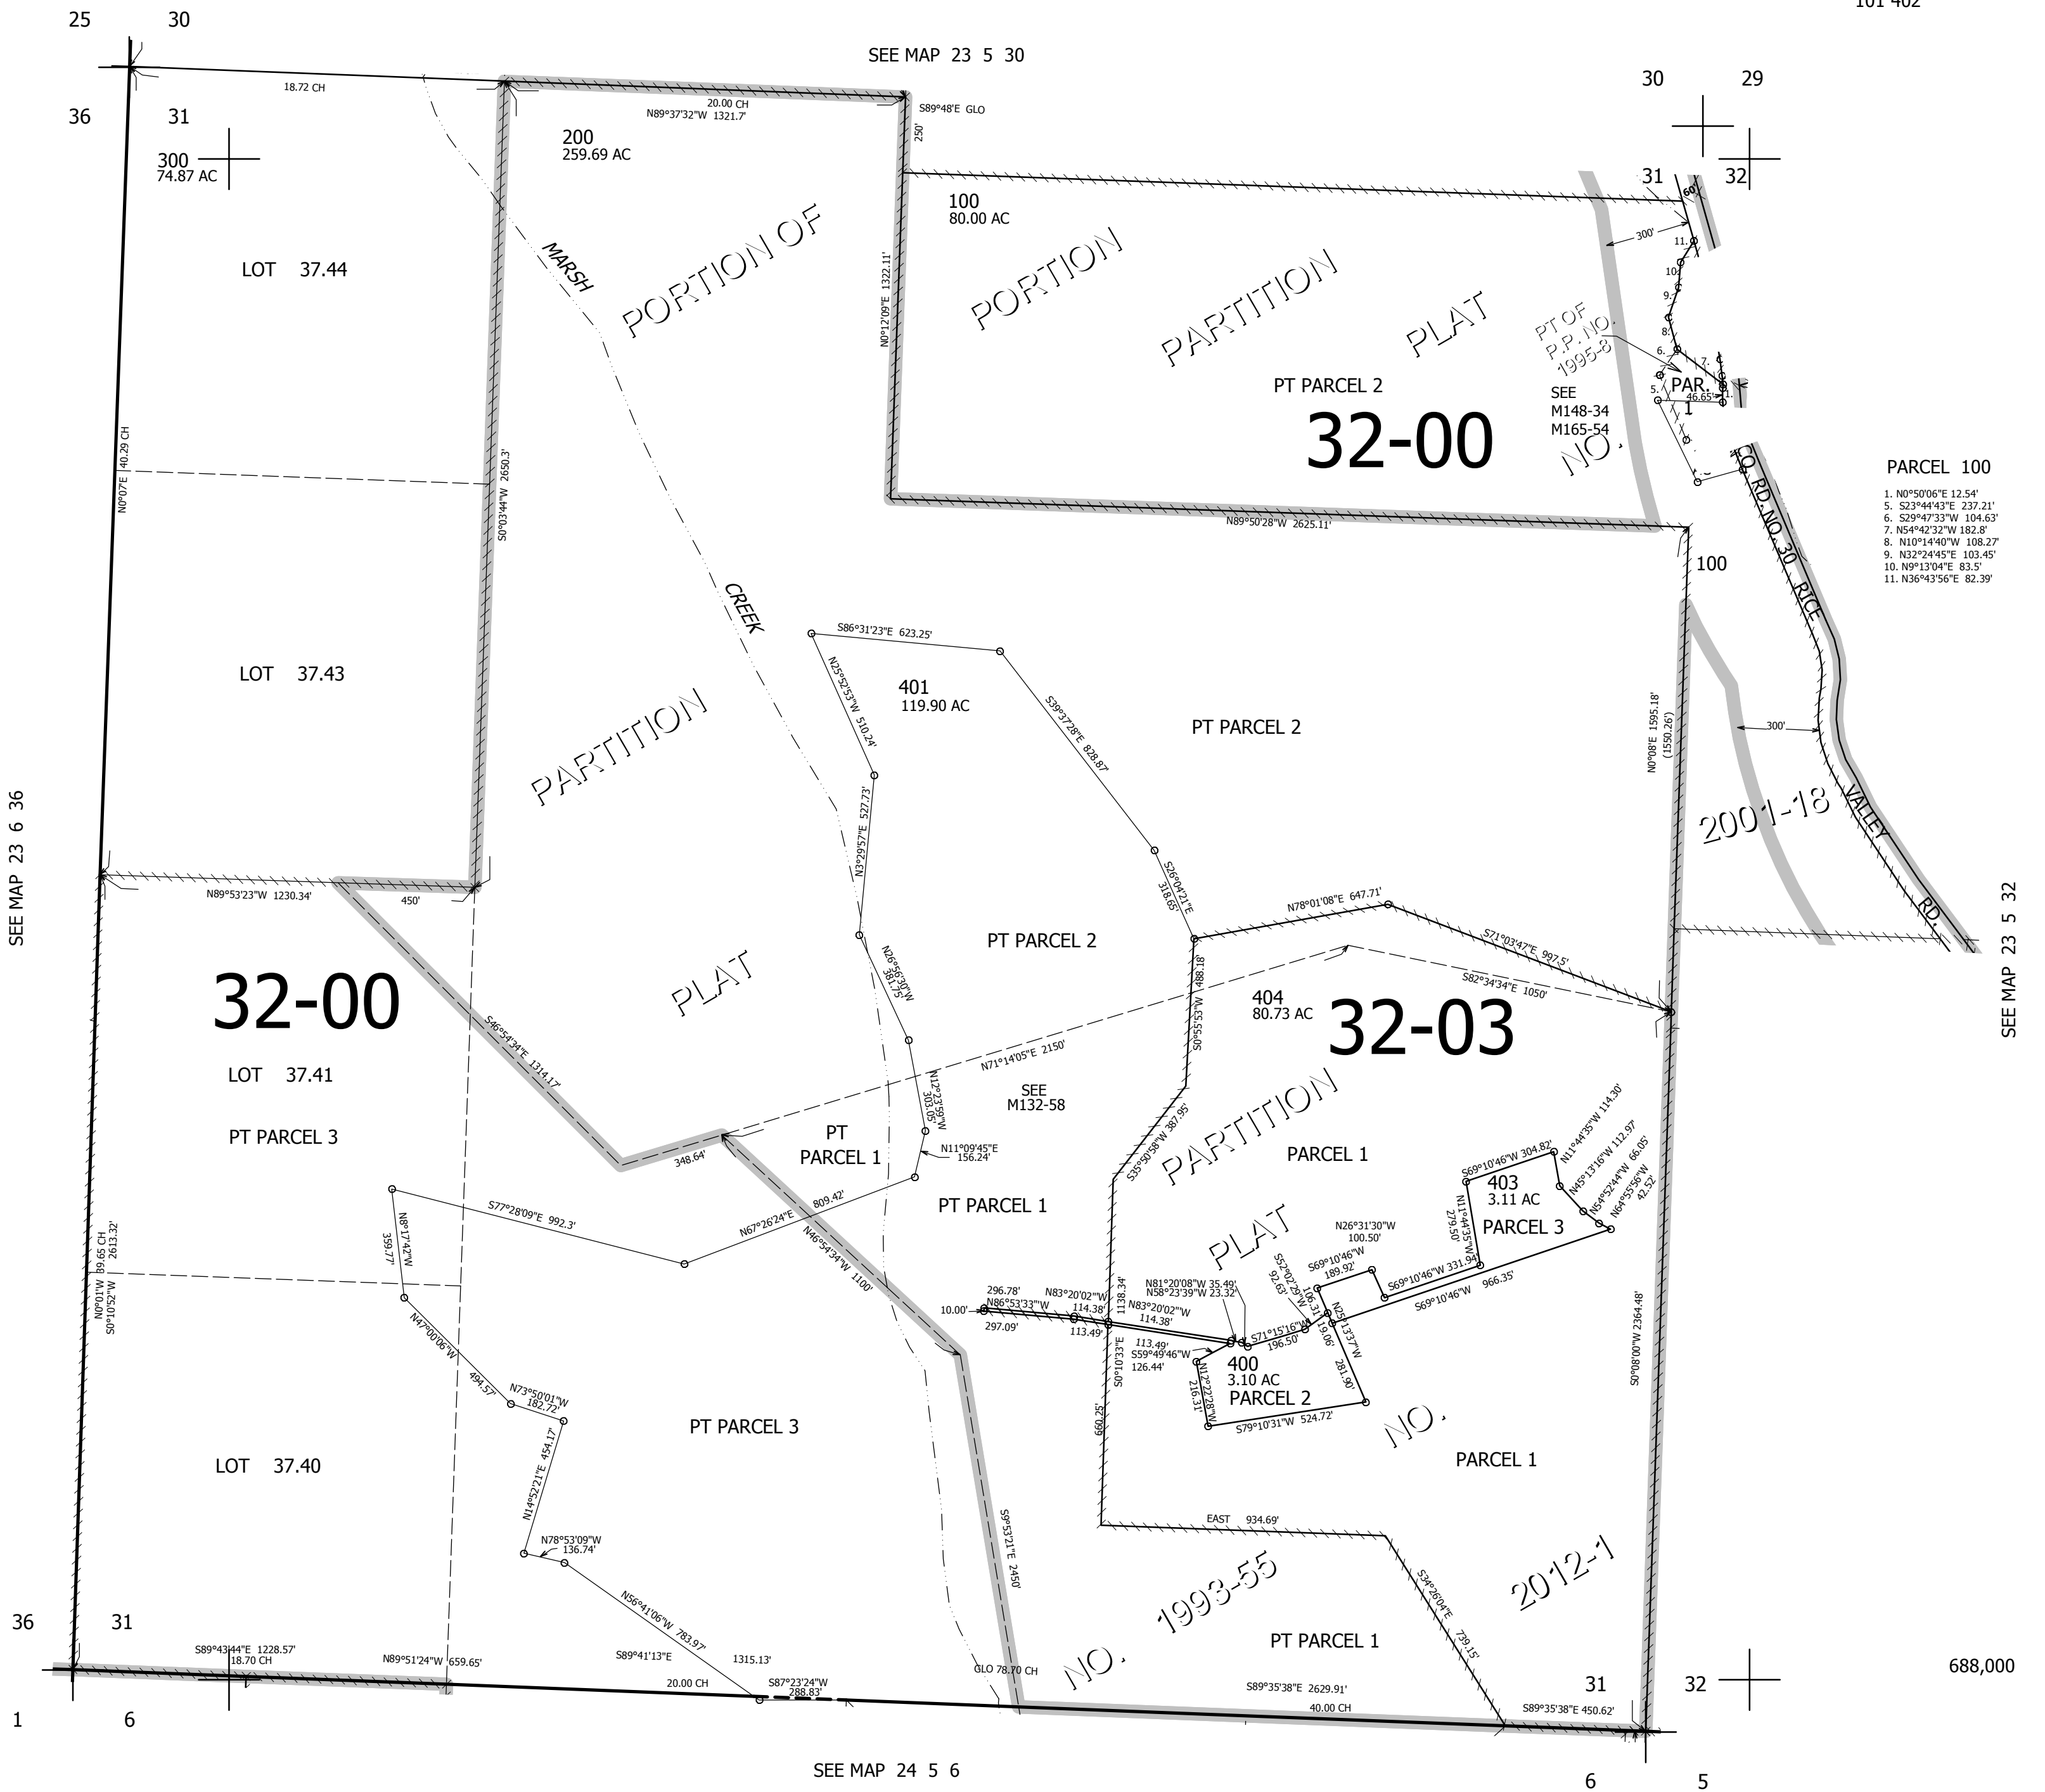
101 402

25 30

SEE MAP 23 5 30

36 31

300
74.87 AC

200
259.69 AC

18.72 CH

20.00 CH
N89°37'32"W 1321.7'

S89°48'E GLO

250'

30 29

31 32

60'

100
80.00 AC

LOT 37.44

MARSH

PORTION OF

PORTION

PARTITION

PLAT

N0°12'09"E 1322.11'

300'

11.
10.
9.
8.
7.
6.
5.
4.
1.

PT OF P.P. NO. 1995-8

PAR. 1

46.65'

PT PARCEL 2

SEE M148-34 M165-54

32-00

NO.

N0°07'E 40.29 CH

S0°03'44"W 2650.3'

N89°50'28"W 2625.11'

CO. RD. NO. 30 RICE VALLEY RD.

PARCEL 100
1. N0°50'06"E 12.54'
5. S23°44'43"E 237.21'
6. S29°47'33"W 104.63'
7. N54°42'32"W 182.8'
8. N10°14'40"W 108.27'
9. N32°24'45"E 103.45'
10. N9°13'04"E 83.5'
11. N36°43'56"E 82.39'

100

LOT 37.43

CREEK

S86°31'23"E 623.25'

401
119.90 AC

N25°52'53"W 510.24'

S39°37'28"E 828.87'

PT PARCEL 2

PARTITION

N0°08'E 1595.18' (1550.26')

300'

2001-18

N3°29'57"E 527.73'

S26°04'21"E 318.65'

SEE MAP 23 6 36

N89°53'23"W 1230.34'

450'

PLAT

N26°56'30"W 381.75'

PT PARCEL 2

N78°01'08"E 647.71'

S71°03'47"E 997.5'

S82°34'34"E 1050'

SEE MAP 23 5 32

S0°55'53"W 488.81'

404
80.73 AC

32-03

32-00

S46°54'34"E 1314.17'

N71°14'05"E 2150'

LOT 37.41

SEE M132-58

N12°23'59"W 303.05'

PT PARCEL 3

PT PARCEL 1

348.64'

N11°09'45"E 156.24'

S35°50'58"W 387.95'

PARTITION

PARCEL 1

S69°10'46"W 304.82'

N11°44'35"W 114.30'

N45°13'16"W 112.97'

N54°52'44"W 66.05'

N64°55'56"W 42.52'

403
3.11 AC

PARCEL 3

N11°44'35"W 279.50'

PT PARCEL 1

809.42'

N67°26'24"E

S77°28'09"E 992.3'

N8°17'42"W 359.77'

N0°01'W 89.65 CH

S0°10'52"W 2613.32'

N46°54'34"W 1100'

PLAT

N26°31'30"W 100.50'

S52°02'29"W 92.63'

S69°10'46"W 189.92'

S69°10'46"W 331.94'

S69°10'46"W 966.35'

10.00'

296.78'
N86°53'33"W
297.09'

N83°20'02"W 114.38'

113.49'

1138.34'

N81°20'08"W 35.49'
N58°23'39"W 23.32'
N83°20'02"W 114.38'

113.49'
S59°49'46"W 126.44'

S71°15'16"W 196.50'

106.31'

19.06'

N25°13'37"W

281.90'

S0°08'00"W 2364.48'

400
3.10 AC

PARCEL 2

N12°22'28"W 216.31'

S79°10'31"W 524.72'

S0°10'33"E

N47°00'06"W 494.57'

N73°50'01"W 182.72'

PT PARCEL 3

660.25'

NO.

PARCEL 1

N14°52'21"E 454.17'

LOT 37.40

S9°53'21"E 2450'

EAST 934.69'

N78°53'09"W 136.74'

N56°41'06"W 783.97'

NO. 1993-55

2012-1

S34°26'04"E 739.15'

36 31

PT PARCEL 1

S89°43'44"E 1228.57'
18.70 CH

N89°51'24"W 659.65'

S89°41'13"E

1315.13'

20.00 CH

S87°23'24"W 288.83'

GLO 78.70 CH

NO.

S89°35'38"E 2629.91'

40.00 CH

31 32

S89°35'38"E 450.62'

688,000

1 6

SEE MAP 24 5 6

6 5